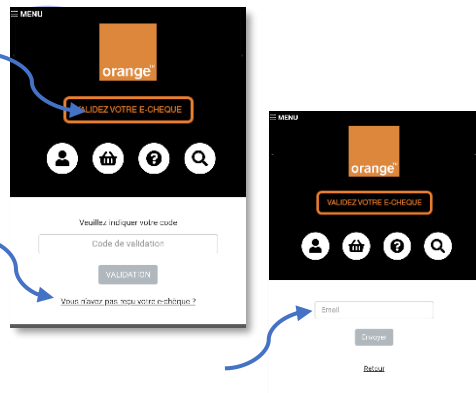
MENU

orange™

VALIDEZ VOTRE E-CHEQUE

Veuillez indiquer votre code

Code de validation

VALIDATION

Vous n'avez pas reçu votre e-chèque ?

MENU

orange™

VALIDEZ VOTRE E-CHEQUE

Email

Envoyer

Retour